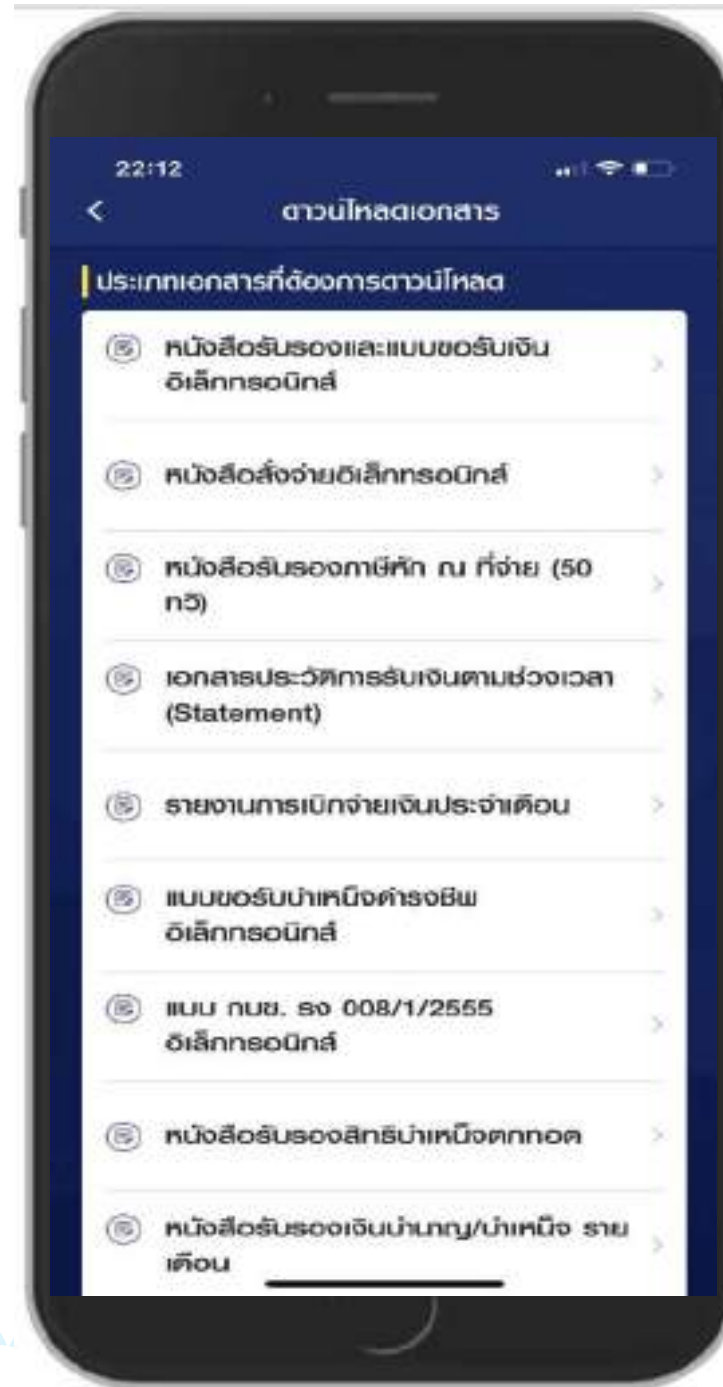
22:12

<

ดาวน์โหลดเอกสาร

ประเภทเอกสารที่ต้องการดาวน์โหลด

หนังสือรับรองและแบบขอรับเงินอิเล็กทรอนิกส์

หนังสือสั่งจ่ายอิเล็กทรอนิกส์

หนังสือรับรองภาษีหัก ณ ที่จ่าย (50 ทวิ)

เอกสารประวัติการรับเงินตามช่วงเวลา (Statement)

รายงานการเบิกจ่ายเงินประจำเดือน

แบบขอรับบำเหน็จดำรงชีพอิเล็กทรอนิกส์

แบบ กบข. รง 008/1/2555 อิเล็กทรอนิกส์

หนังสือรับรองสิทธิบำเหน็จตกทอด

หนังสือรับรองเงินบำนาญ/บำเหน็จ รายเดือน